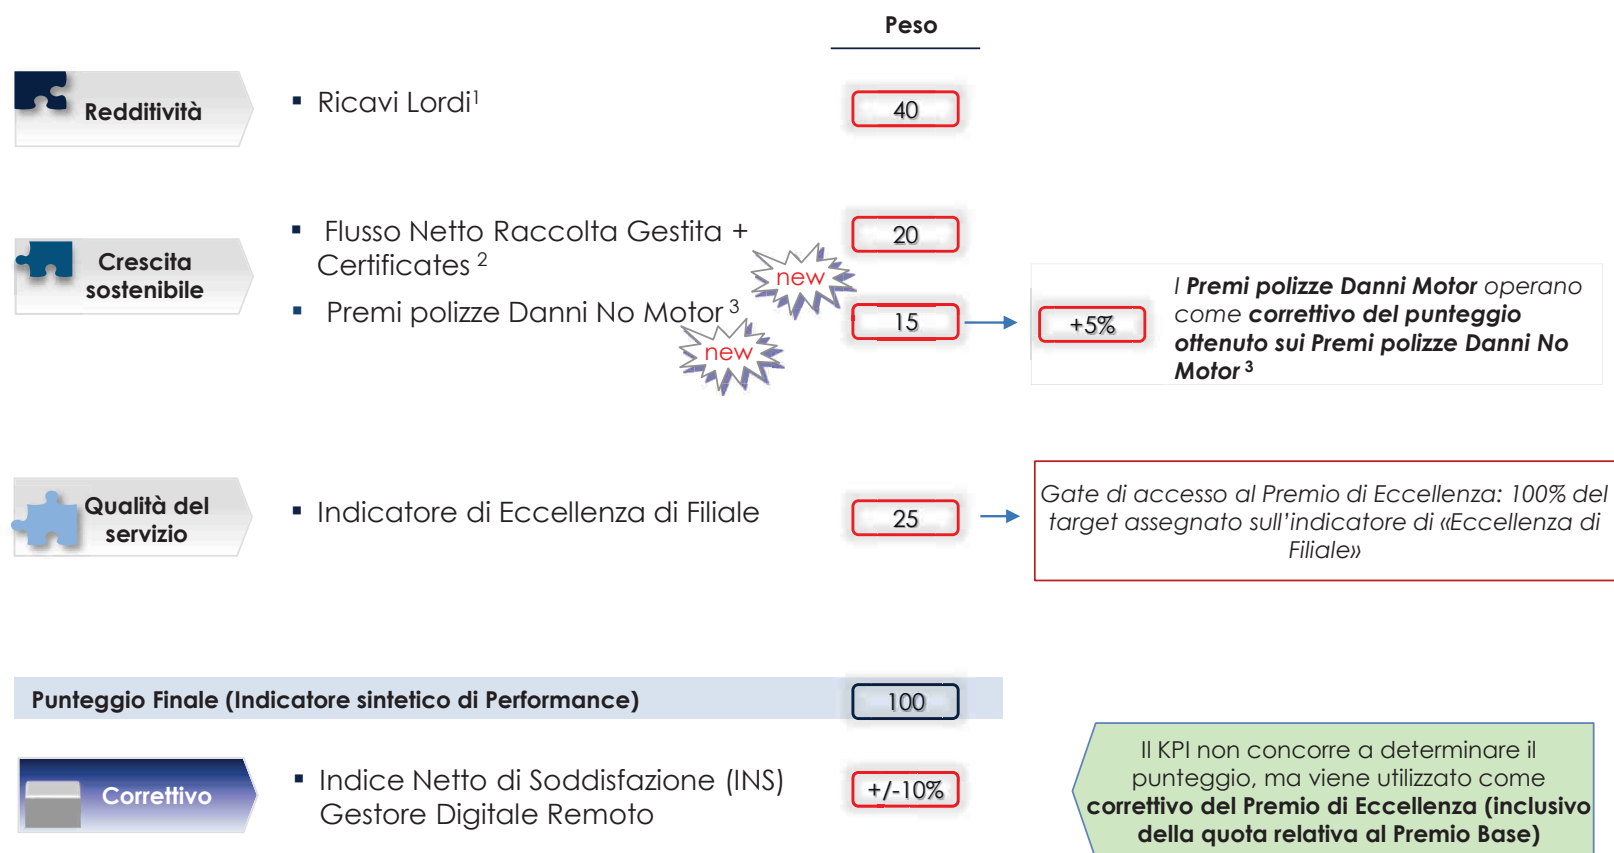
Peso

Redditività

▪ Ricavi Lordi$^1$

40

Crescita sostenibile

▪ Flusso Netto Raccolta Gestita + Certificates $^2$

20

new

▪ Premi polizze Danni No Motor $^3$

new

15

+5%

I Premi polizze Danni Motor operano come correttivo del punteggio ottenuto sui Premi polizze Danni No Motor $^3$

Qualità del servizio

▪ Indicatore di Eccellenza di Filiale

25

Gate di accesso al Premio di Eccellenza: 100% del target assegnato sull'indicatore di «Eccellenza di Filiale»

Punteggio Finale (Indicatore sintetico di Performance)

100

Correttivo

▪ Indice Netto di Soddisfazione (INS) Gestore Digitale Remoto

+/-10%

Il KPI non concorre a determinare il punteggio, ma viene utilizzato come correttivo del Premio di Eccellenza (inclusivo della quota relativa al Premio Base)